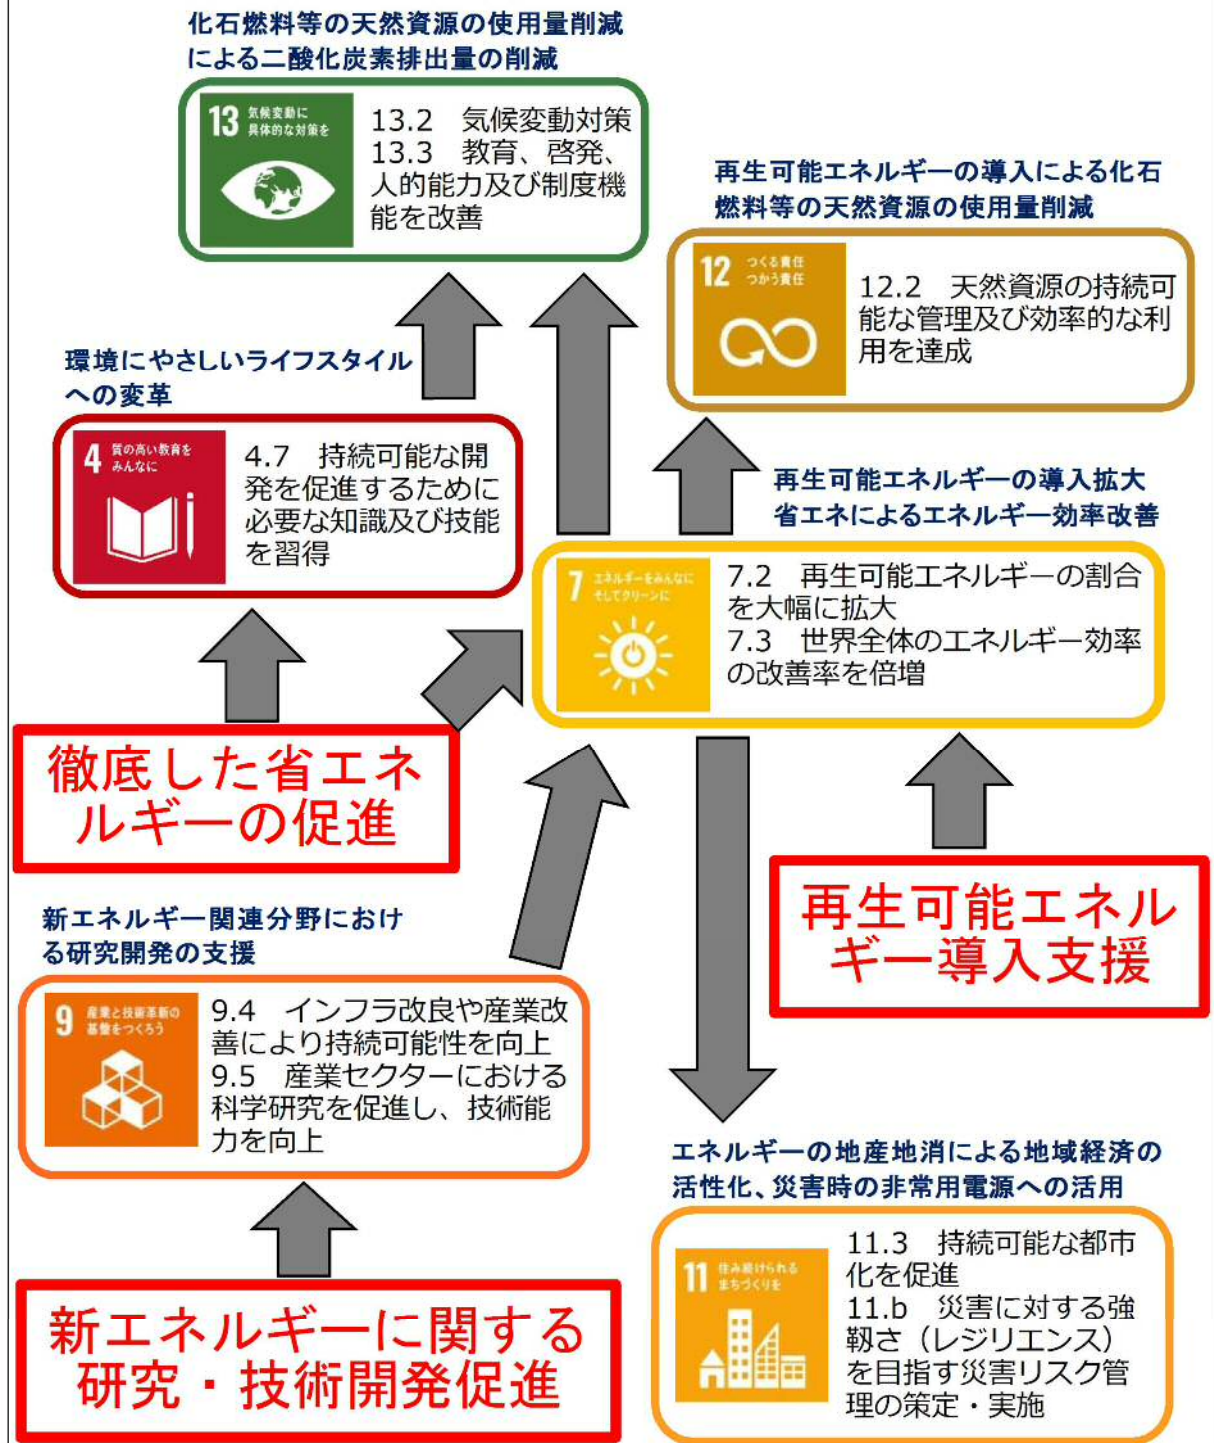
化石燃料等の天然資源の使用量削減による二酸化炭素排出量の削減

13 気候変動に具体的な対策を

13.2　気候変動対策
13.3　教育、啓発、人的能力及び制度機能を改善

再生可能エネルギーの導入による化石燃料等の天然資源の使用量削減

12 つくる責任 つかう責任

12.2　天然資源の持続可能な管理及び効率的な利用を達成

環境にやさしいライフスタイルへの変革

4 質の高い教育をみんなに

4.7　持続可能な開発を促進するために必要な知識及び技能を習得

再生可能エネルギーの導入拡大
省エネによるエネルギー効率改善

7 エネルギーをみんなに そしてクリーンに

7.2　再生可能エネルギーの割合を大幅に拡大
7.3　世界全体のエネルギー効率の改善率を倍増

徹底した省エネルギーの促進

再生可能エネルギー導入支援

新エネルギー関連分野における研究開発の支援

9 産業と技術革新の基盤をつくろう

9.4　インフラ改良や産業改善により持続可能性を向上
9.5　産業セクターにおける科学研究を促進し、技術能力を向上

エネルギーの地産地消による地域経済の活性化、災害時の非常用電源への活用

11 住み続けられるまちづくりを

11.3　持続可能な都市化を促進
11.b　災害に対する強靱さ（レジリエンス）を目指す災害リスク管理の策定・実施

新エネルギーに関する研究・技術開発促進